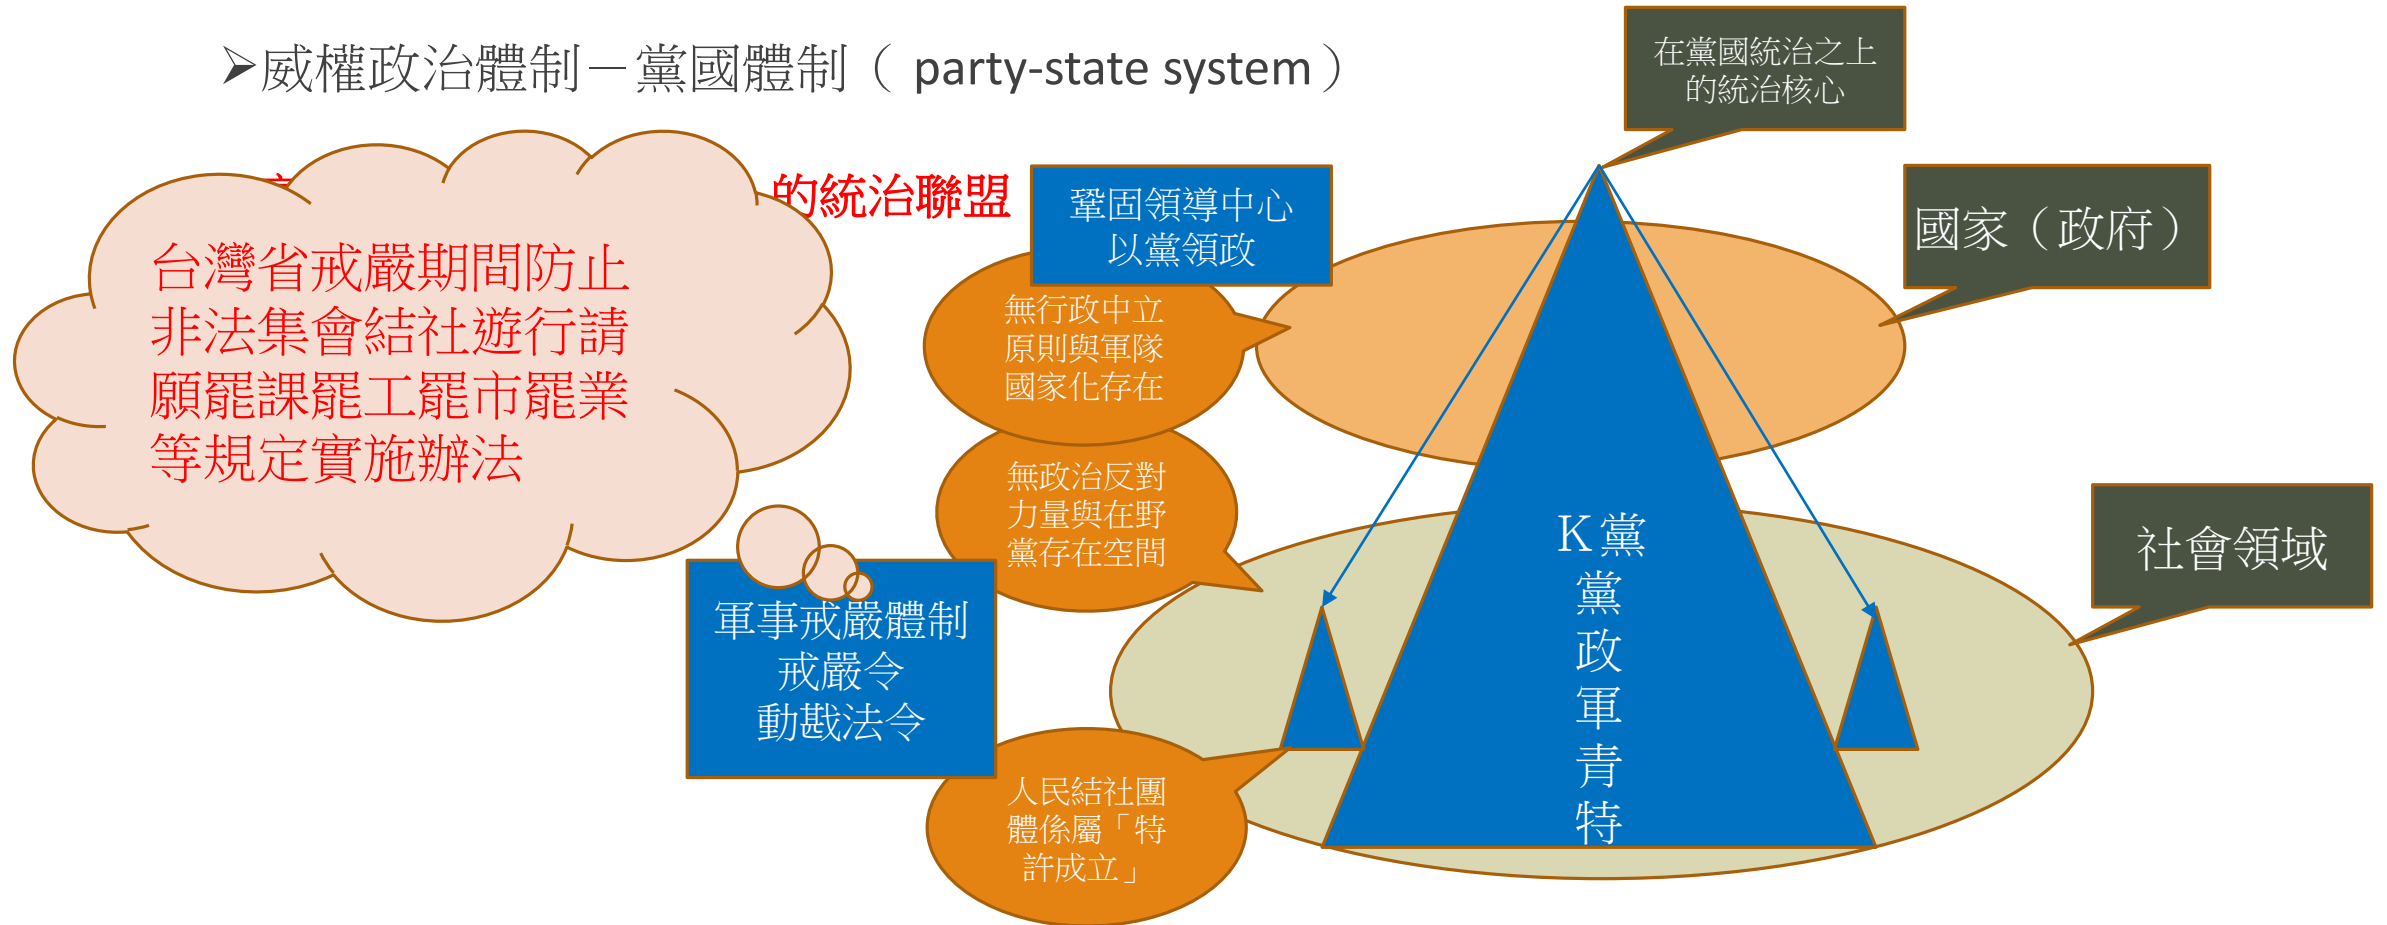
➢威權政治體制－黨國體制（ party-state system ）

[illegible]的統治聯盟

台灣省戒嚴期間防止非法集會結社遊行請願罷課罷工罷市罷業等規定實施辦法

鞏固領導中心
以黨領政

在黨國統治之上的統治核心

國家（政府）

無行政中立原則與軍隊國家化存在

無政治反對力量與在野黨存在空間

社會領域

K黨
黨
政
軍
青
特

軍事戒嚴體制
戒嚴令
動戡法令

人民結社團體係屬「特許成立」